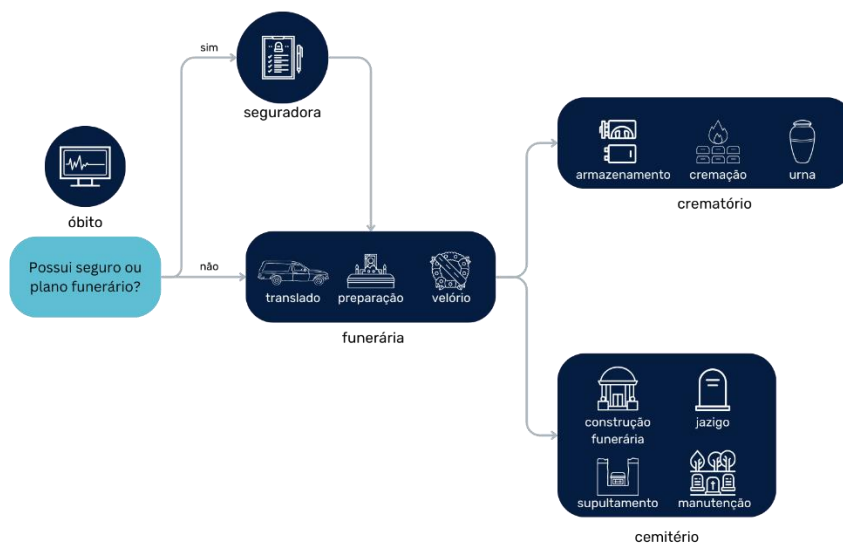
óbito

Possui seguro ou plano funerário?

sim

seguradora

não

translado

preparação

velório

funerária

armazenamento

cremação

urna

crematório

construção funerária

jazigo

supultamento

manutenção

cemitério